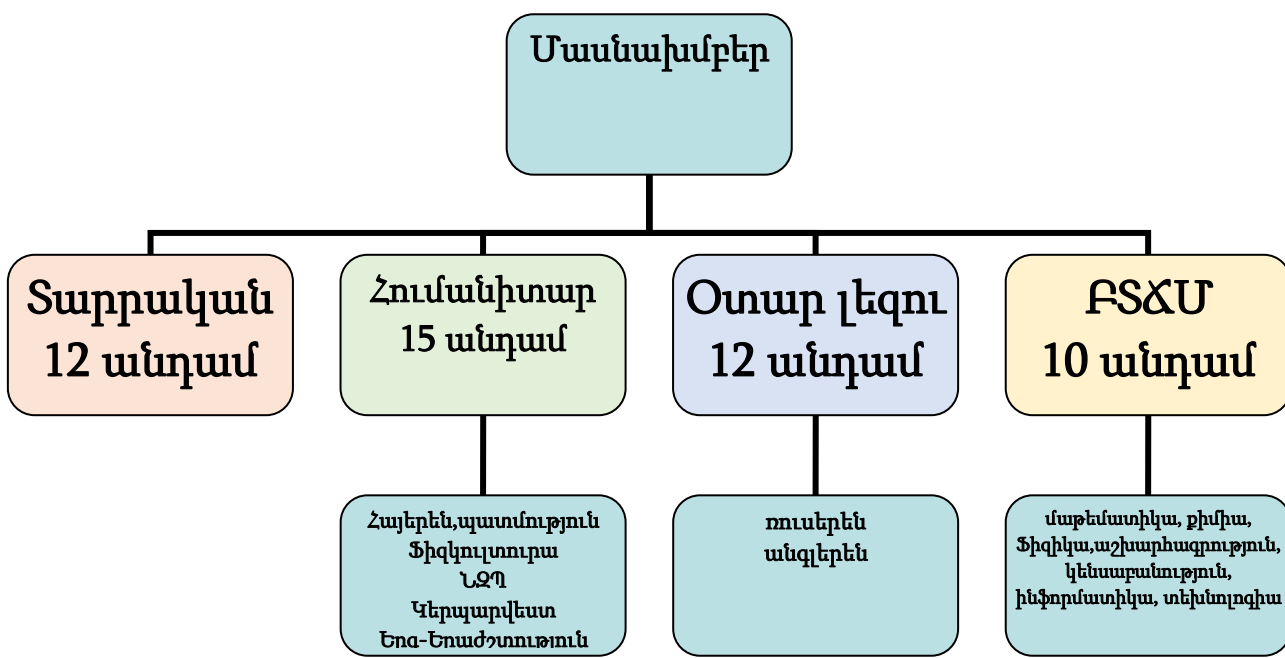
Մասնախմբեր

Տարրական
12 անդամ

Հումանիտար
15 անդամ

Օտար լեզու
12 անդամ

ԲՏՃՄ
10 անդամ

Հայերեն,պատմություն
Ֆիզկուլտուրա
ՆԶՊ
Կերպարվեստ
Երգ-Երաժշտություն

ռուսերեն
անգլերեն

մաթեմատիկա, քիմիա,
Ֆիզիկա,աշխարհագրություն,
կենսաբանություն,
ինֆորմատիկա, տեխնոլոգիա